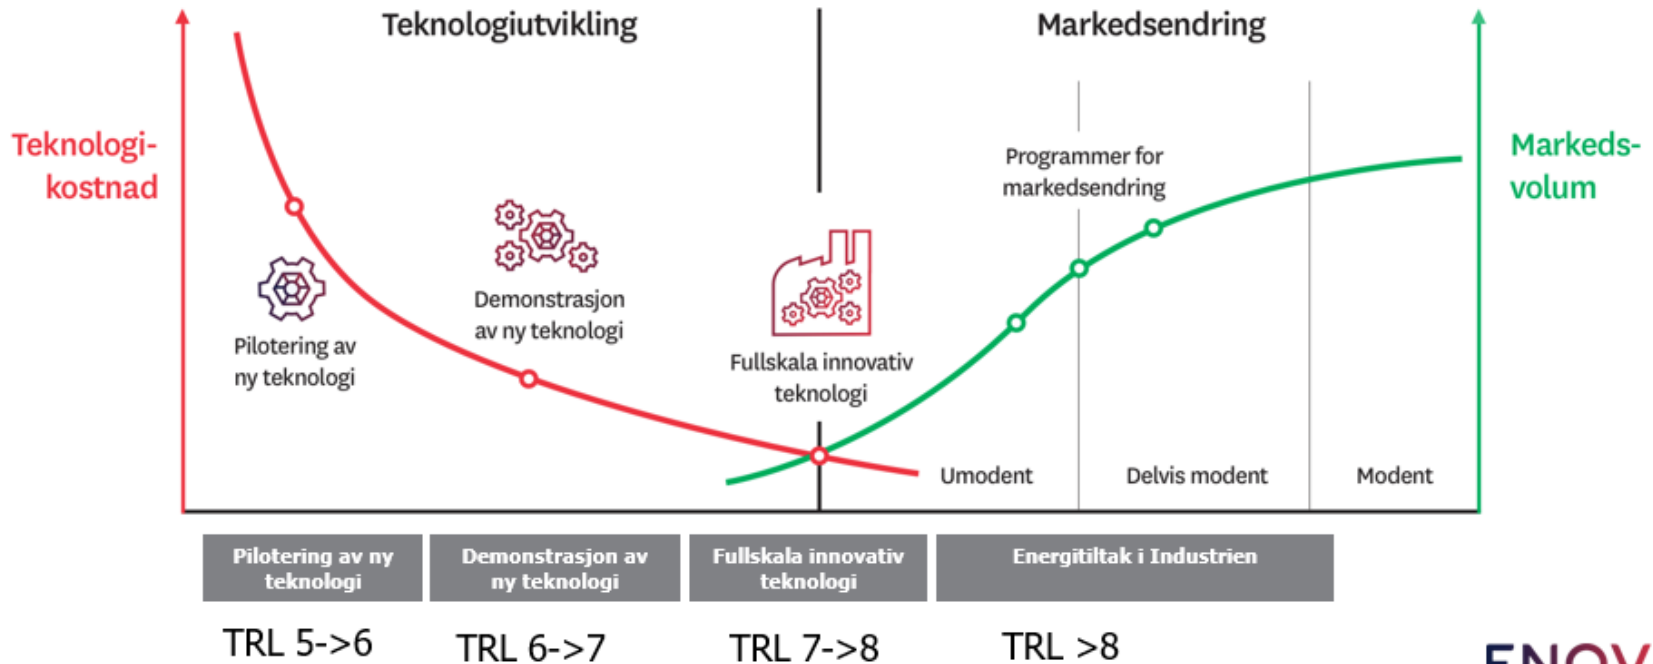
Teknologiutvikling

Markedsendring

Teknologi-kostnad

Markeds-volum

Programmer for markedsendring

Demonstrasjon av ny teknologi

Pilotering av ny teknologi

Fullskala innovativ teknologi

Umodent

Delvis modent

Modent

| Pilotering av ny teknologi | Demonstrasjon av ny teknologi | Fullskala innovativ teknologi | Energitiltak i Industrien |
|---|---|---|---|
| TRL 5->6 | TRL 6->7 | TRL 7->8 | TRL >8 |

ENOV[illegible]